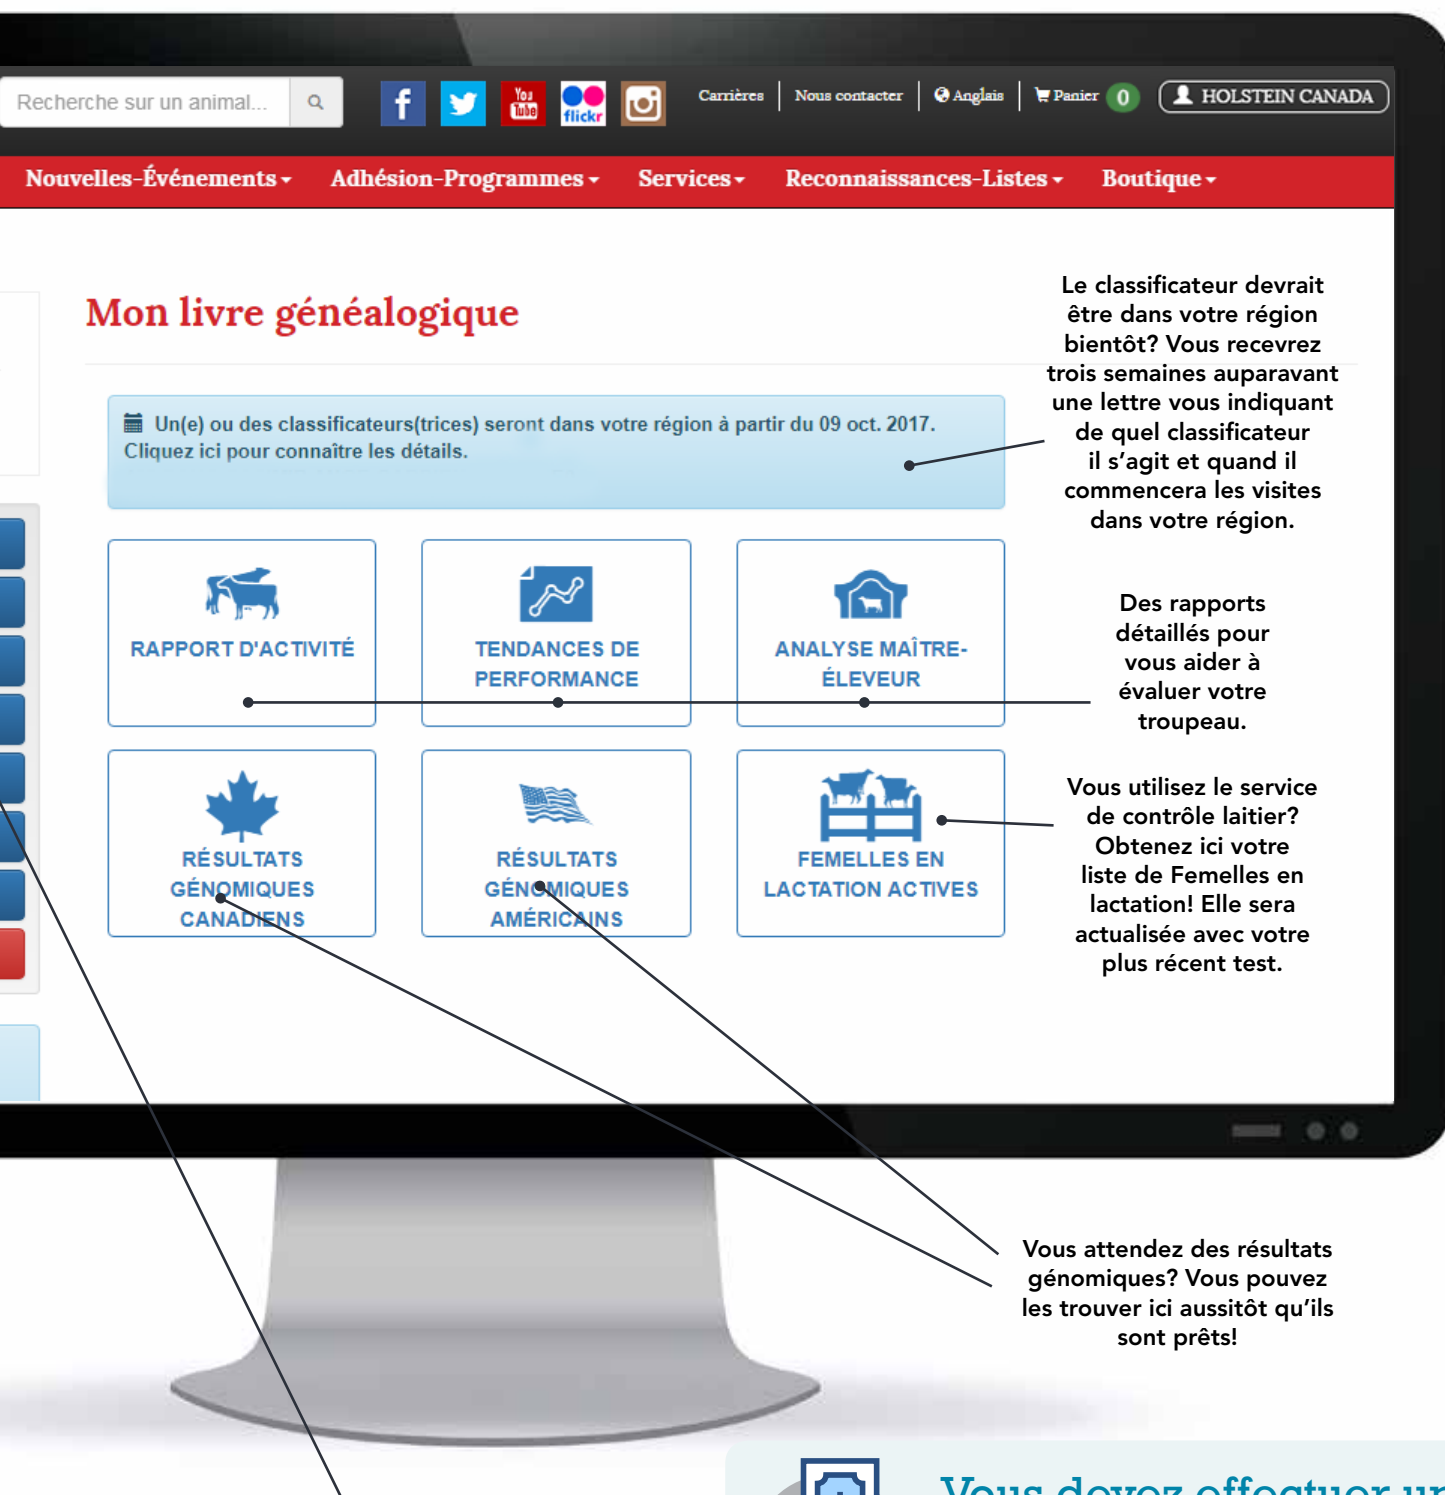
Recherche sur un animal...

You Tube flickr

Carrières | Nous contacter | Anglais | Panier 0 | HOLSTEIN CANADA

Nouvelles-Événements ▾ Adhésion-Programmes ▾ Services ▾ Reconnaissances-Listes ▾ Boutique ▾

Mon livre généalogique

Le classificateur devrait être dans votre région bientôt? Vous recevrez trois semaines auparavant une lettre vous indiquant de quel classificateur il s'agit et quand il commencera les visites dans votre région.

Un(e) ou des classificateurs(trices) seront dans votre région à partir du 09 oct. 2017. Cliquez ici pour connaître les détails.

RAPPORT D'ACTIVITÉ

TENDANCES DE PERFORMANCE

ANALYSE MAÎTRE-ÉLEVEUR

Des rapports détaillés pour vous aider à évaluer votre troupeau.

RÉSULTATS GÉNOMIQUES CANADIENS

RÉSULTATS GÉNOMIQUES AMÉRICAINS

FEMELLES EN LACTATION ACTIVES

Vous utilisez le service de contrôle laitier? Obtenez ici votre liste de Femelles en lactation! Elle sera actualisée avec votre plus récent test.

Vous attendez des résultats génomiques? Vous pouvez les trouver ici aussitôt qu'ils sont prêts!

Vous devez effectuer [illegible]